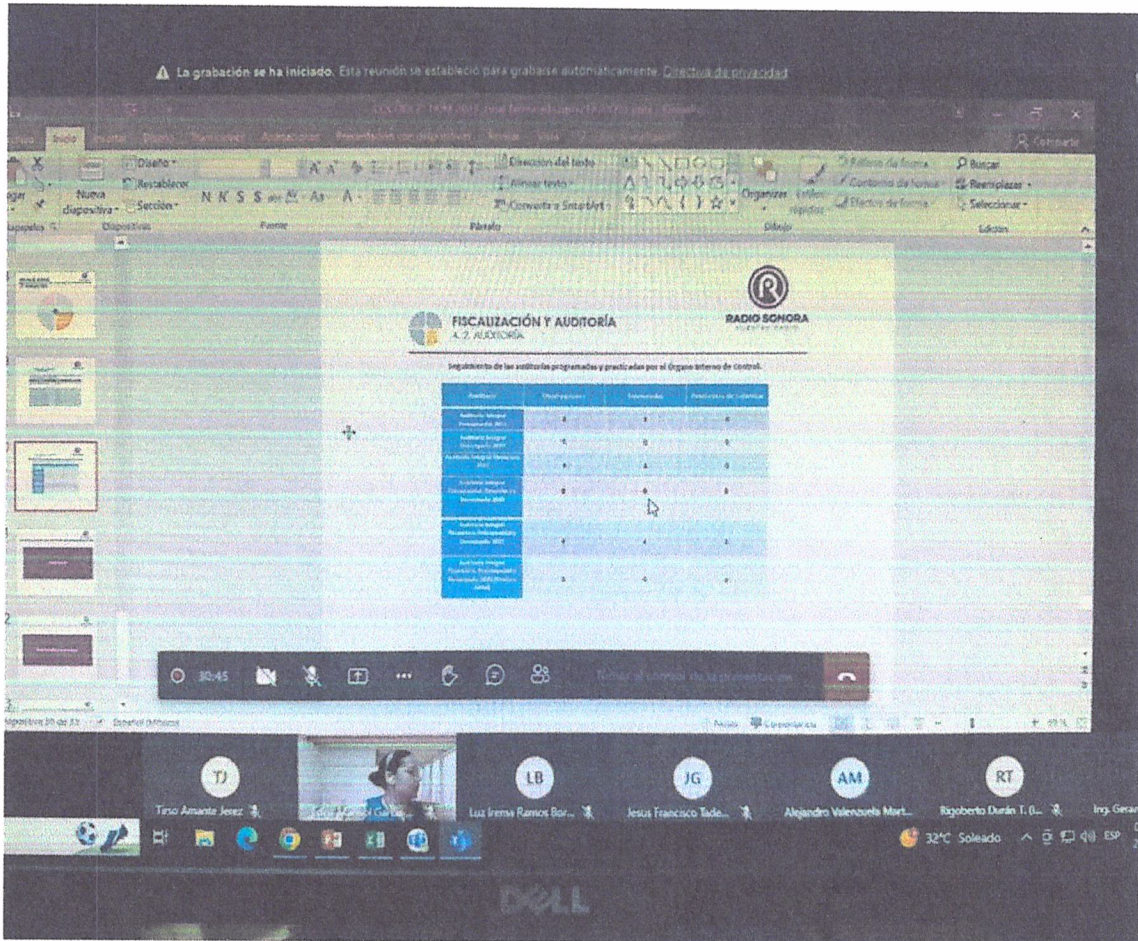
La grabación se ha iniciado. Esta reunión se estableció para grabarse automáticamente. Directiva de privacidad

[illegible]

Inicio

Compartir

Diseño

Restablecer

Nueva diapositiva

Sección

N K S S

Dirección del texto

Alinear texto

Convertir a SmartArt

Organizar

Estilos rápidos

Relleno de forma

Contorno de forma

Efectos de forma

Buscar

Reemplazar

Seleccionar

Portapapeles

Diapositivas

Fuente

Párrafo

Dibujo

Edición

FISCALIZACIÓN Y AUDITORÍA
A. 2. AUDITORÍA

RADIO SONORA

Seguimiento de las auditorías programadas y practicadas por el Órgano Interno de Control.

| Auditoría | Observaciones | Solventadas | Pendientes de solventar |
|---|---|---|---|
| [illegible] | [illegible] | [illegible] | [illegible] |
| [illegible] | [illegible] | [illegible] | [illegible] |
| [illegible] | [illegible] | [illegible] | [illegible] |
| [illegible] | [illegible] | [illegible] | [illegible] |
| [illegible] | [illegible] | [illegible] | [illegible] |
| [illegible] | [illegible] | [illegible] | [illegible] |

30:45

Diapositiva 20 de 33

Español (México)

Notas

Comentarios

TJ
Tirso Amante Jerez

LB
Luz Irena Ramos Bor...

JG
Jesus Francisco Tade...

AM
Alejandro Valenzuela Mart...

RT
Rigoberto Durán T. (L...

Ing. Gerar

32°C Soleado

ESP

DELL